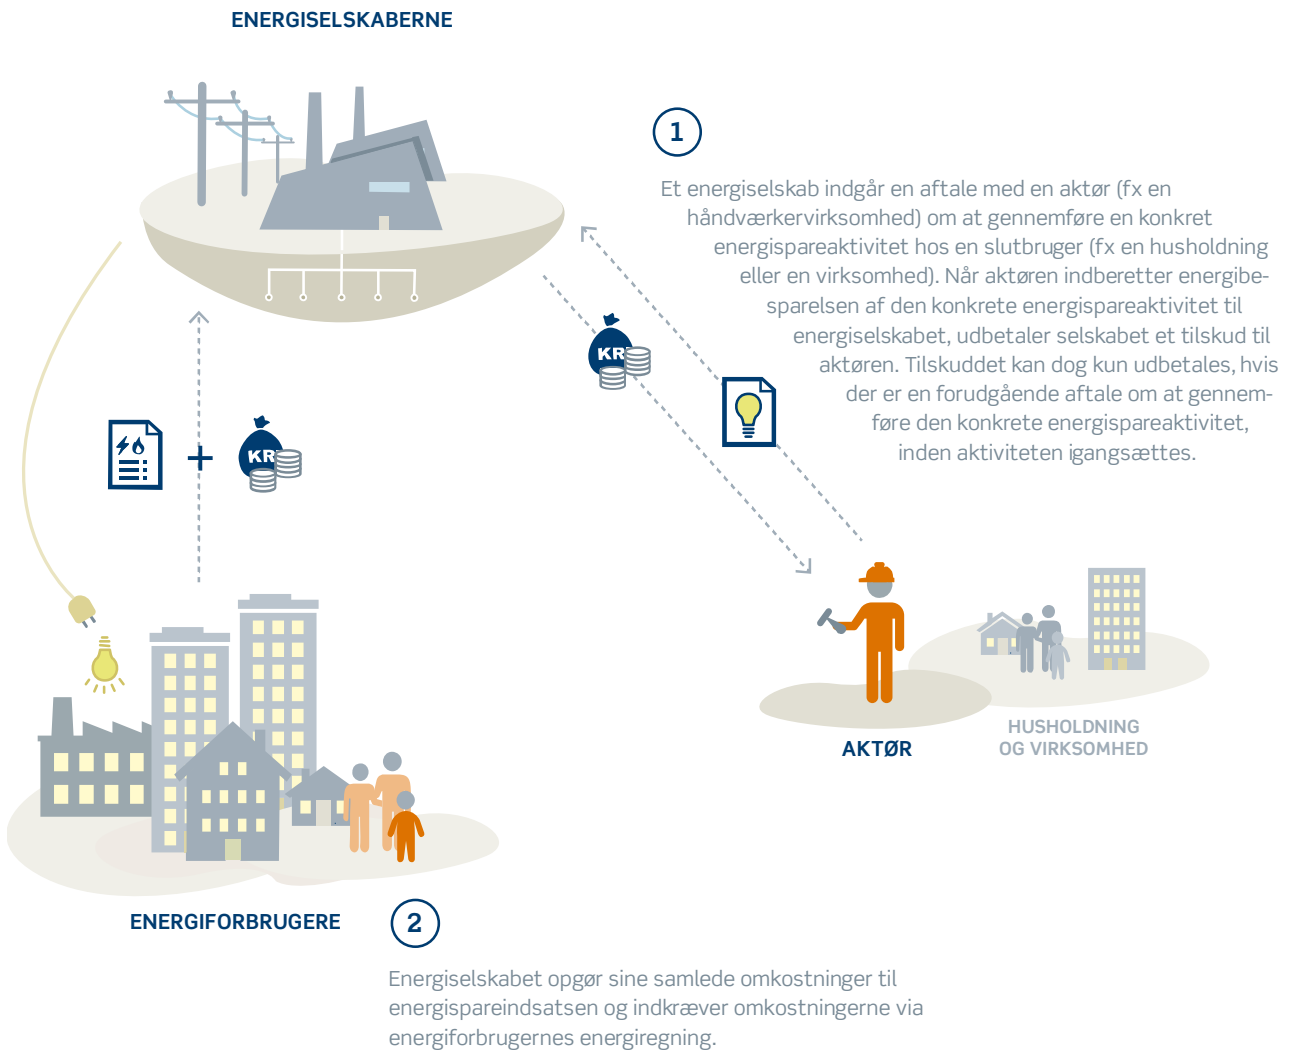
ENERGISELSKABERNE

1

Et energiselskab indgår en aftale med en aktør (fx en håndværkervirksomhed) om at gennemføre en konkret energispareaktivitet hos en slutbruger (fx en husholdning eller en virksomhed). Når aktøren indberetter energibesparelsen af den konkrete energispareaktivitet til energiselskabet, udbetaler selskabet et tilskud til aktøren. Tilskuddet kan dog kun udbetales, hvis der er en forudgående aftale om at gennemføre den konkrete energispareaktivitet, inden aktiviteten igangsættes.

KR

KR

+

AKTØR

HUSHOLDNING OG VIRKSOMHED

ENERGIFORBRUGERE

2

Energiselskabet opgør sine samlede omkostninger til energispareindsatsen og indkræver omkostningerne via energiforbrugernes energiregning.